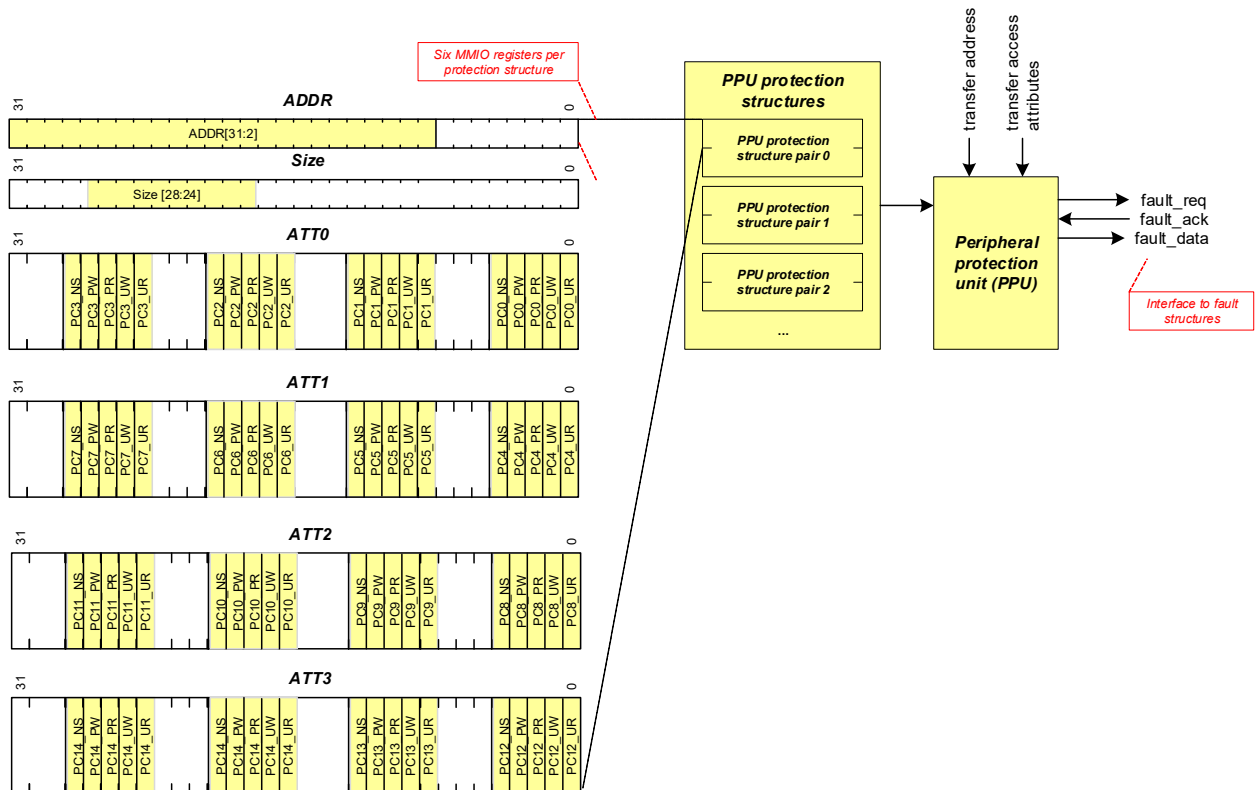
Six MMIO registers per protection structure

31 ADDR 0

ADDR[31:2]

31 Size 0

Size [28:24]

31 ATT0 0

PC3_NS PC3_PW PC3_PR PC3_UW PC3_UR PC2_NS PC2_PW PC2_PR PC2_UW PC2_UR PC1_NS PC1_PW PC1_PR PC1_UW PC1_UR PC0_NS PC0_PW PC0_PR PC0_UW PC0_UR

31 ATT1 0

PC7_NS PC7_PW PC7_PR PC7_UW PC7_UR PC6_NS PC6_PW PC6_PR PC6_UW PC6_UR PC5_NS PC5_PW PC5_PR PC5_UW PC5_UR PC4_NS PC4_PW PC4_PR PC4_UW PC4_UR

31 ATT2 0

PC11_NS PC11_PW PC11_PR PC11_UW PC11_UR PC10_NS PC10_PW PC10_PR PC10_UW PC10_UR PC9_NS PC9_PW PC9_PR PC9_UW PC9_UR PC8_NS PC8_PW PC8_PR PC8_UW PC8_UR

31 ATT3 0

PC14_NS PC14_PW PC14_PR PC14_UW PC14_UR PC14_NS PC14_PW PC14_PR PC14_UW PC14_UR PC13_NS PC13_PW PC13_PR PC13_UW PC13_UR PC12_NS PC12_PW PC12_PR PC12_UW PC12_UR

PPU protection structures

PPU protection structure pair 0

PPU protection structure pair 1

PPU protection structure pair 2

...

transfer address

transfer access attributes

Peripheral protection unit (PPU)

fault_req
fault_ack
fault_data

Interface to fault structures